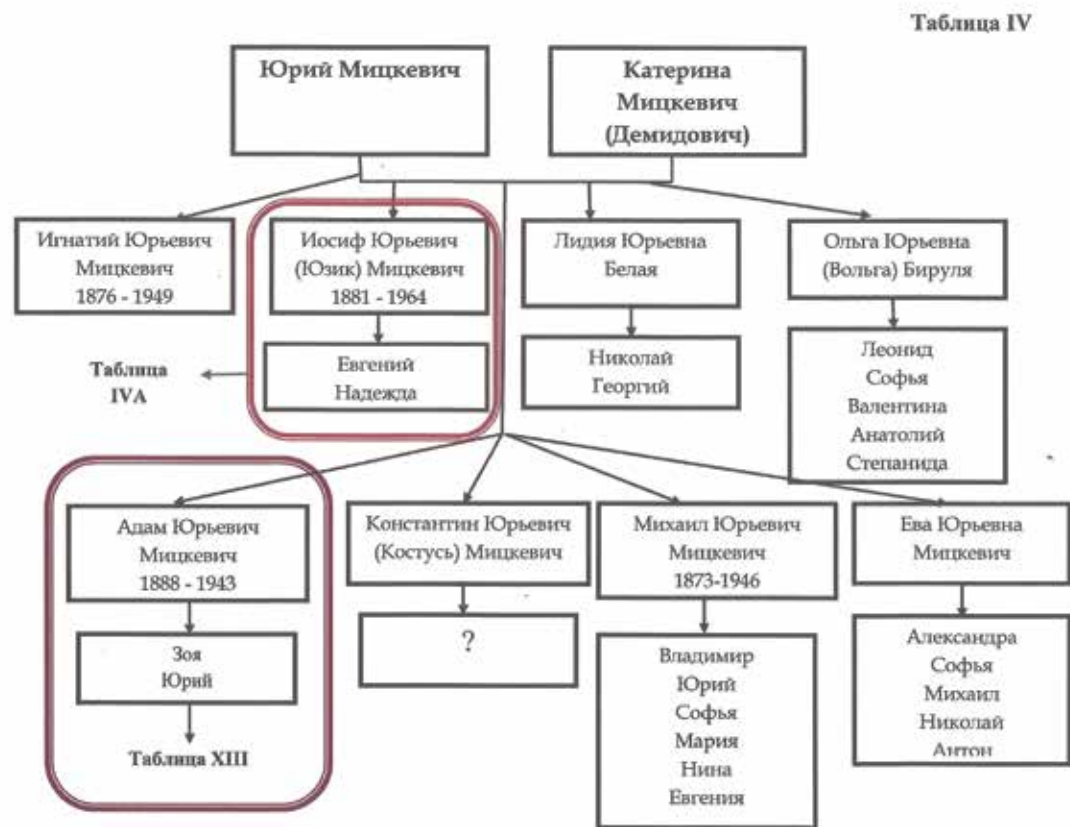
Таблица IV

Юрий Мицкевич

Катерина Мицкевич (Демидович)

Игнатий Юрьевич Мицкевич 1876 - 1949

Иосиф Юрьевич (Юзик) Мицкевич 1881 - 1964

Евгений
Надежда

Таблица IVA

Лидия Юрьевна Белая

Николай
Георгий

Ольга Юрьевна (Вольга) Бируля

Леонид
Софья
Валентина
Анатолий
Степанида

Адам Юрьевич Мицкевич 1888 - 1943

Зоя
Юрий

Таблица XIII

Константин Юрьевич (Костусь) Мицкевич

?

Михаил Юрьевич Мицкевич 1873-1946

Владимир
Юрий
Софья
Мария
Нина
Евгения

Ева Юрьевна Мицкевич

Александра
Софья
Михаил
Николай
Антон